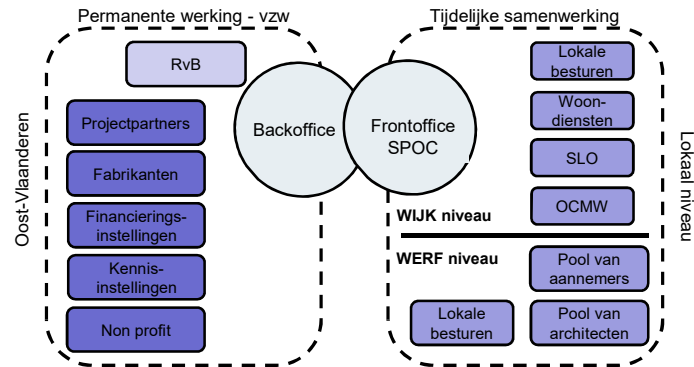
Permanente werking - vzw

Tijdelijke samenwerking

Oost-Vlaanderen

RvB

Projectpartners

Fabrikanten

Financieringsinstellingen

Kennisinstellingen

Non profit

Backoffice

Frontoffice SPOC

Lokale besturen

Woondiensten

SLO

OCMW

WIJK niveau

WERF niveau

Pool van aannemers

Lokale besturen

Pool van architecten

Lokaal niveau